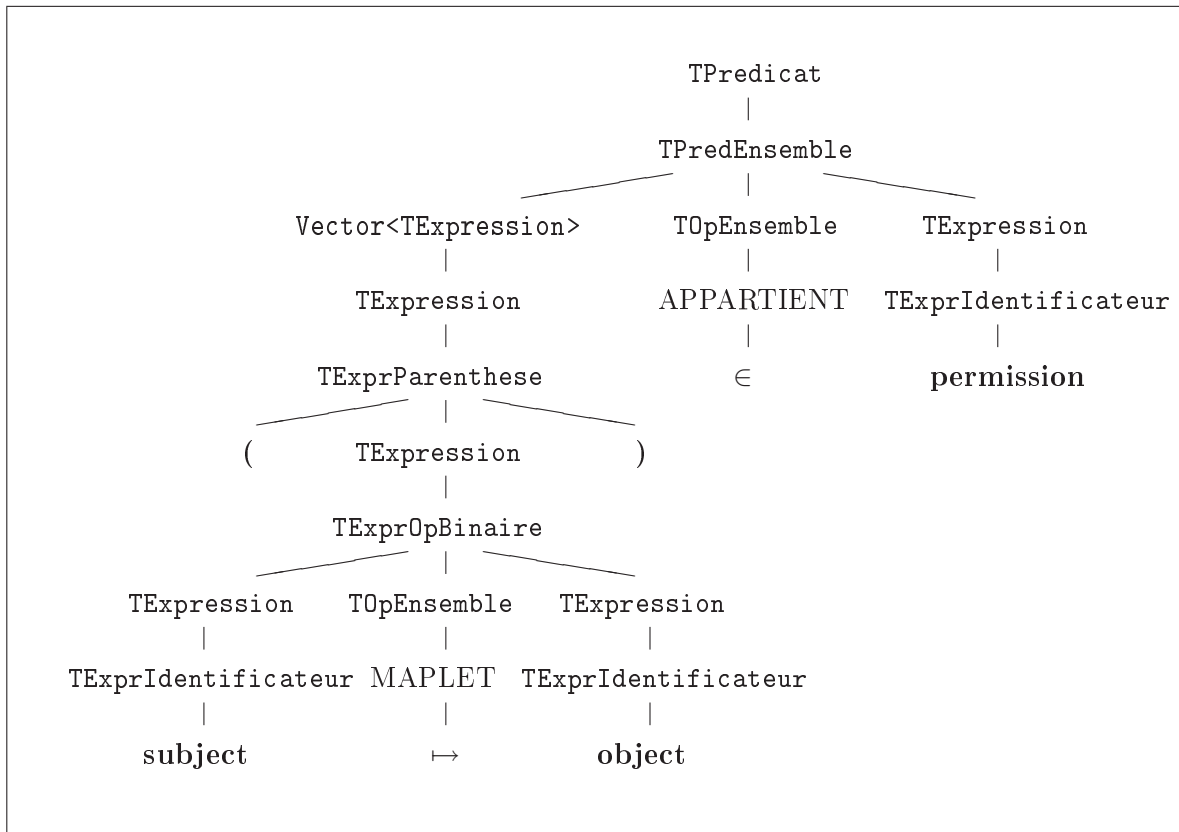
TPredicat

TPredEnsemble

Vector<TExpression>

TOpEnsemble

TExpression

TExpression

APPARTIENT

TExprIdentificateur

TExprParenthese

$\in$

**permission**

(

TExpression

)

TExprOpBinaire

TExpression

TOpEnsemble

TExpression

TExprIdentificateur

MAPLET

TExprIdentificateur

**subject**

$\mapsto$

**object**